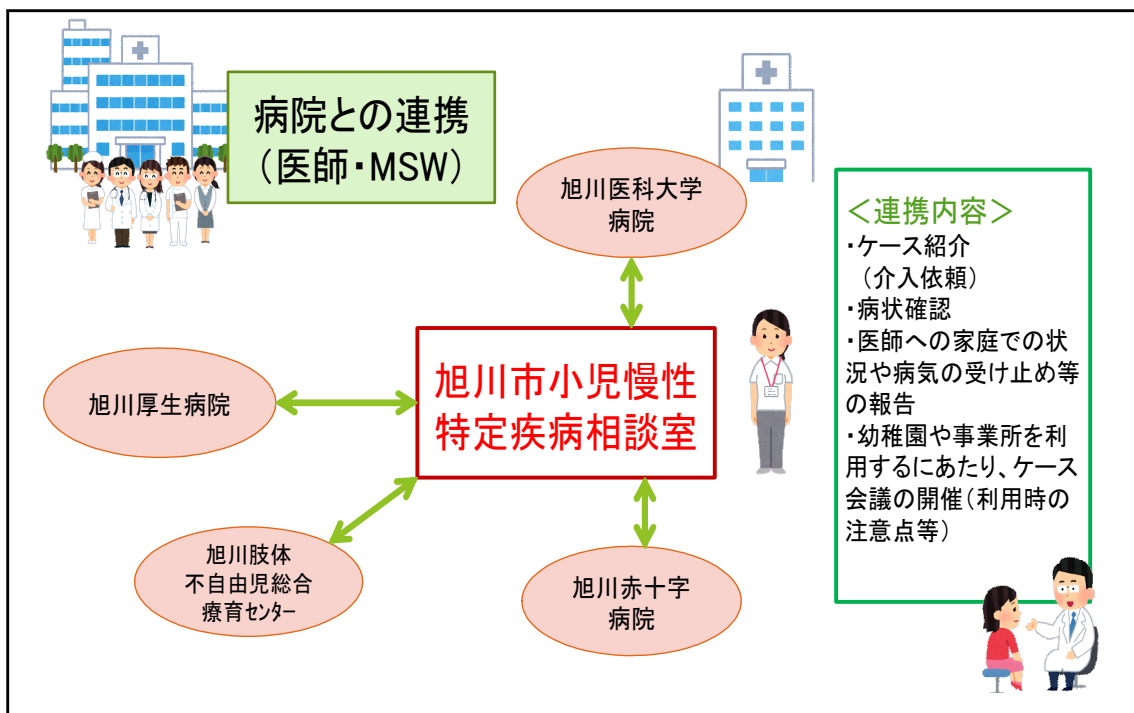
病院との連携
（医師・MSW）

旭川医科大学
病院

旭川厚生病院

旭川市小児慢性
特定疾病相談室

旭川肢体
不自由児総合
療育センター

旭川赤十字
病院

＜連携内容＞
・ケース紹介
（介入依頼）
・病状確認
・医師への家庭での状況や病気の受け止め等の報告
・幼稚園や事業所を利用するにあたり、ケース会議の開催（利用時の注意点等）